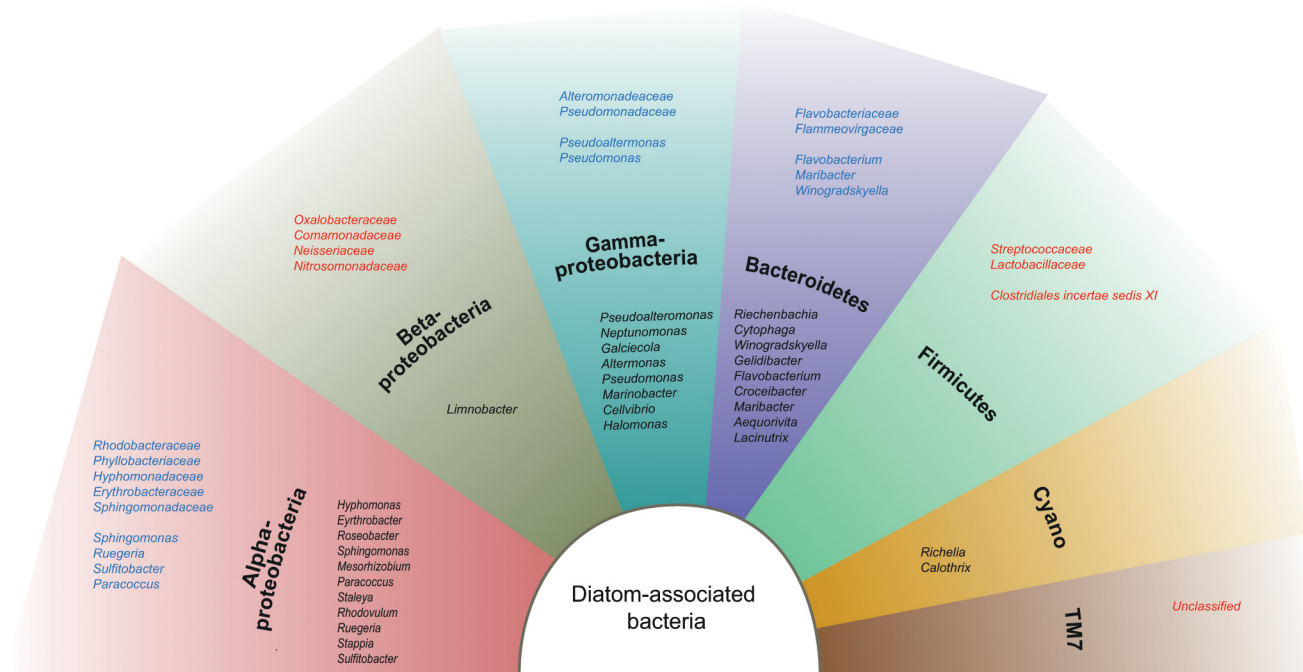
Alteromonadeaceae
Pseudomonadaceae

Pseudoaltermonas
Pseudomonas

Gamma-proteobacteria

Pseudoalteromonas
Neptunomonas
Galciecola
Altermonas
Pseudomonas
Marinobacter
Cellvibrio
Halomonas

Flavobacteriaceae
Flammeovirgaceae

Flavobacterium
Maribacter
Winogradskyella

Bacteroidetes

Riechenbachia
Cytophaga
Winogradskyella
Gelidibacter
Flavobacterium
Croceibacter
Maribacter
Aequorivita
Lacinutrix

Oxalobacteraceae
Comamonadaceae
Neisseriaceae
Nitrosomonadaceae

Beta-proteobacteria

Limnobacter

Streptococcaceae
Lactobacillaceae

Clostridiales incertae sedis XI

Firmicutes

Rhodobacteraceae
Phyllobacteriaceae
Hyphomonadaceae
Erythrobacteraceae
Sphingomonadaceae

Sphingomonas
Ruegeria
Sulfitobacter
Paracoccus

Alpha-proteobacteria

Hyphomonas
Erythrobacter
Roseobacter
Sphingomonas
Mesorhizobium
Paracoccus
Staleya
Rhodovulum
Ruegeria
Stappia
Sulfitobacter

Cyano

Richelia
Calothrix

TM7

Unclassified

Diatom-associated bacteria